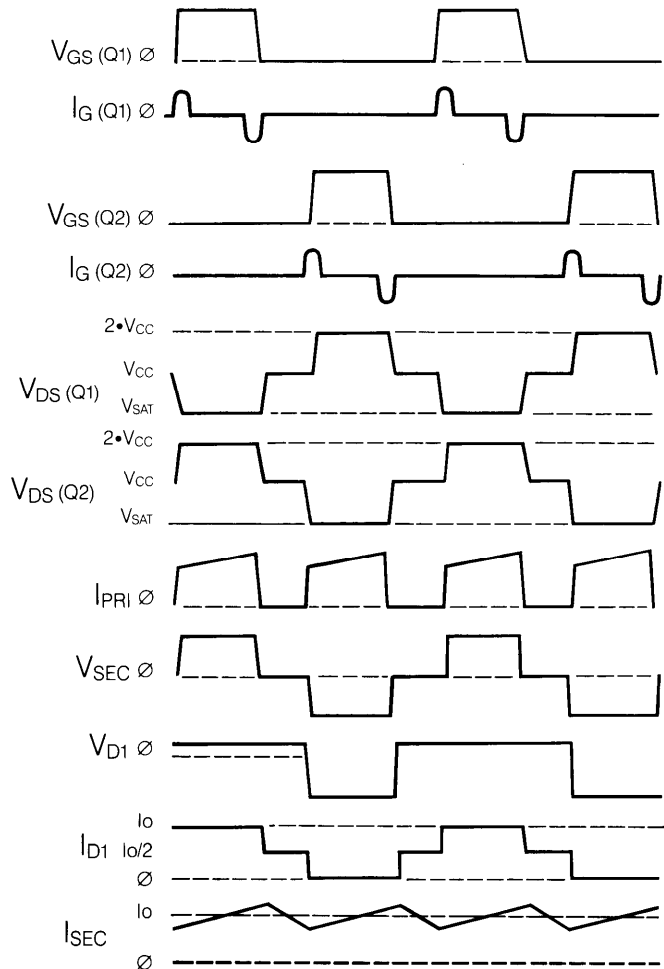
$V_{GS\,(Q1)}$ ∅

$I_{G\,(Q1)}$ ∅

$V_{GS\,(Q2)}$ ∅

$I_{G\,(Q2)}$ ∅

$2 \bullet V_{CC}$

$V_{CC}$

$V_{DS\,(Q1)}$

$V_{SAT}$

$2 \bullet V_{CC}$

$V_{CC}$

$V_{DS\,(Q2)}$

$V_{SAT}$

$I_{PRI}$ ∅

$V_{SEC}$ ∅

$V_{D1}$ ∅

Io

$I_{D1}$ Io/2

∅

Io

$I_{SEC}$

∅